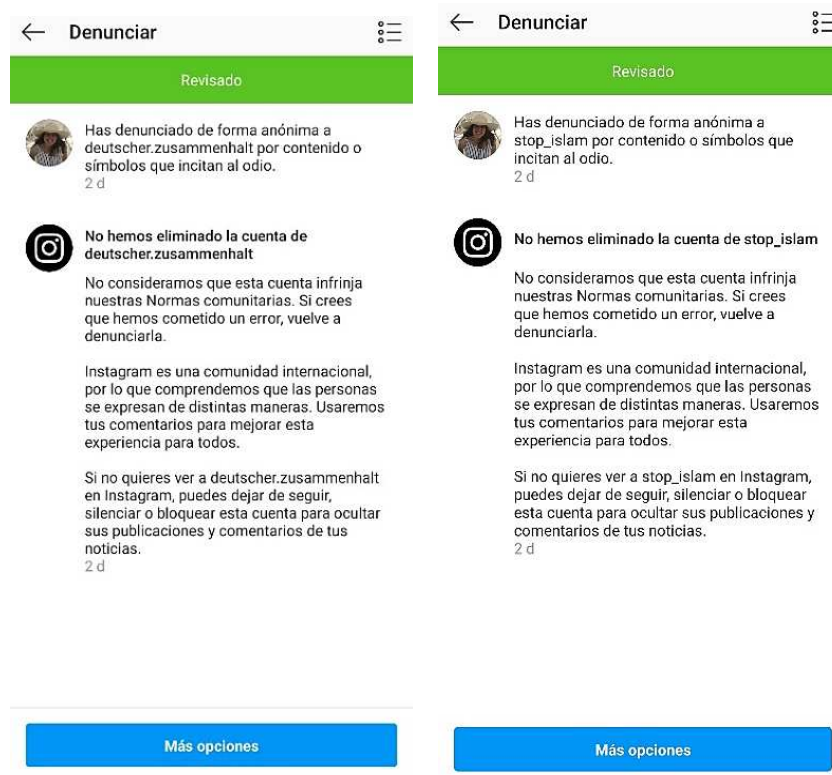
Denunciar

Revisado

Has denunciado de forma anónima a deutscher.zusammenhalt por contenido o símbolos que incitan al odio.
2 d

No hemos eliminado la cuenta de deutscher.zusammenhalt

No consideramos que esta cuenta infrinja nuestras Normas comunitarias. Si crees que hemos cometido un error, vuelve a denunciarla.

Instagram es una comunidad internacional, por lo que comprendemos que las personas se expresan de distintas maneras. Usaremos tus comentarios para mejorar esta experiencia para todos.

Si no quieres ver a deutscher.zusammenhalt en Instagram, puedes dejar de seguir, silenciar o bloquear esta cuenta para ocultar sus publicaciones y comentarios de tus noticias.
2 d

Más opciones

Denunciar

Revisado

Has denunciado de forma anónima a stop_islam por contenido o símbolos que incitan al odio.
2 d

No hemos eliminado la cuenta de stop_islam

No consideramos que esta cuenta infrinja nuestras Normas comunitarias. Si crees que hemos cometido un error, vuelve a denunciarla.

Instagram es una comunidad internacional, por lo que comprendemos que las personas se expresan de distintas maneras. Usaremos tus comentarios para mejorar esta experiencia para todos.

Si no quieres ver a stop_islam en Instagram, puedes dejar de seguir, silenciar o bloquear esta cuenta para ocultar sus publicaciones y comentarios de tus noticias.
2 d

Más opciones